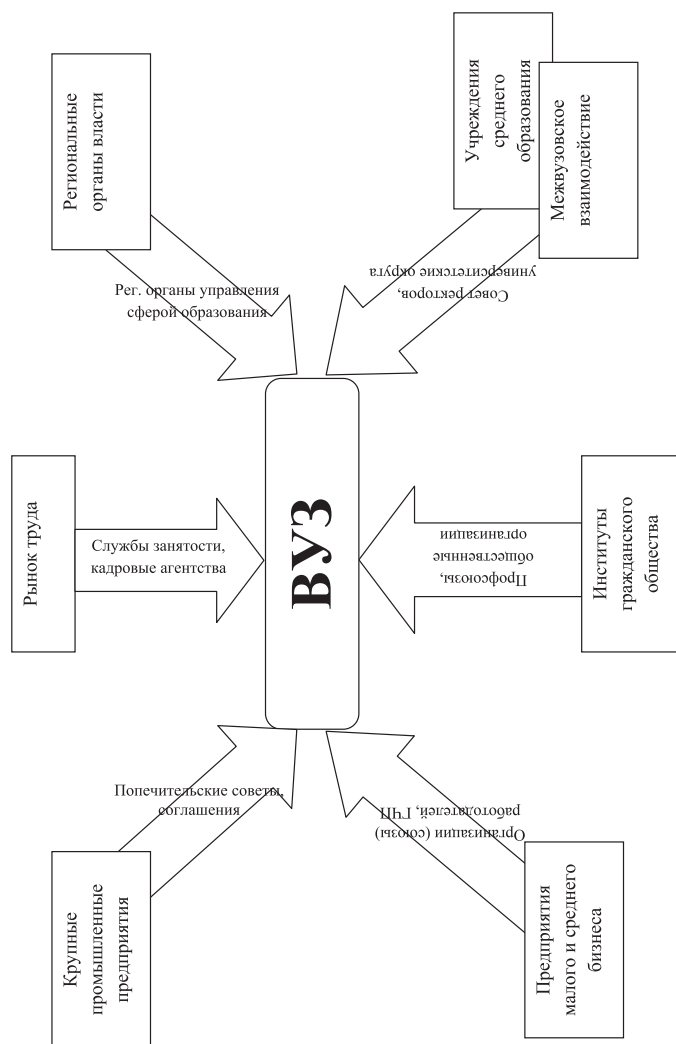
ВУЗ

Региональные органы власти

Рег. органы управления сферой образования

Учреждения среднего образования

Межвузовское взаимодействие

Совет ректоров, университетские округа

Рынок труда

Службы занятости, кадровые агентства

Институты гражданского общества

Профсоюзы, общественные организации

Крупные промышленные предприятия

Попечительские советы, соглашения

Предприятия малого и среднего бизнеса

Организации (союзы) работодателей, ГЧП